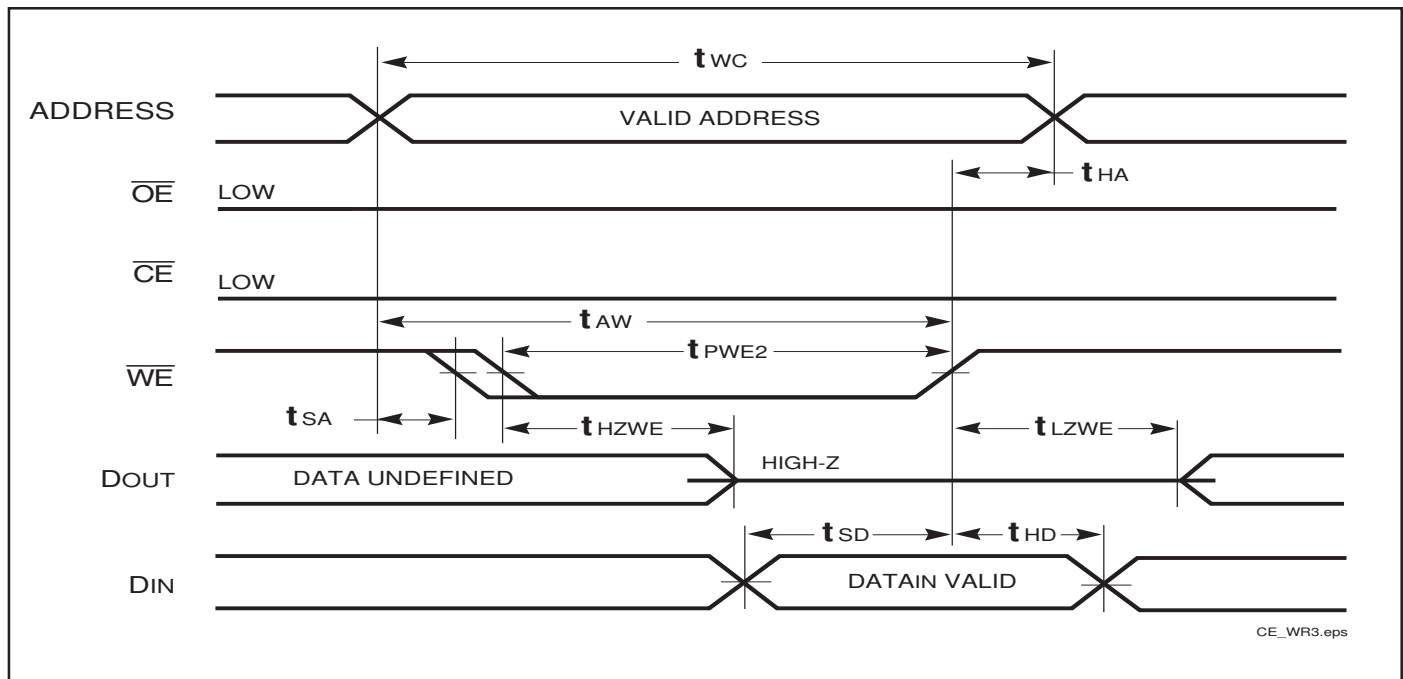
$t_{WC}$

ADDRESS

VALID ADDRESS

$\overline{OE}$ LOW

$t_{HA}$

$\overline{CE}$ LOW

$t_{AW}$

$t_{PWE2}$

$\overline{WE}$

$t_{SA}$

$t_{HZWE}$

$t_{LZWE}$

DOUT

DATA UNDEFINED

HIGH-Z

$t_{SD}$

$t_{HD}$

DIN

DATAIN VALID

CE_WR3.eps